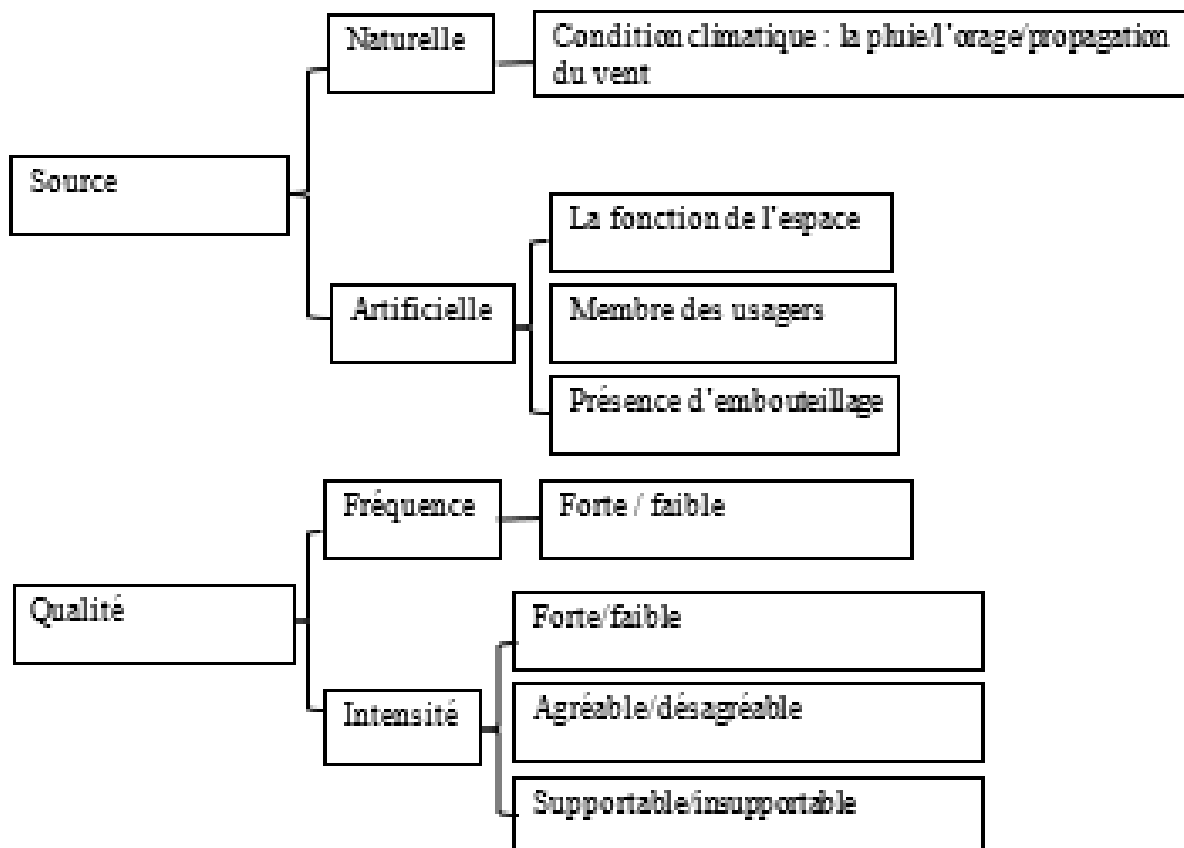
Source

Naturelle

Condition climatique : la pluie/l'orage/propagation du vent

Artificielle

La fonction de l'espace

Membre des usagers

Présence d'embouteillage

Qualité

Fréquence

Forte / faible

Intensité

Forte/faible

Agréable/désagréable

Supportable/insupportable